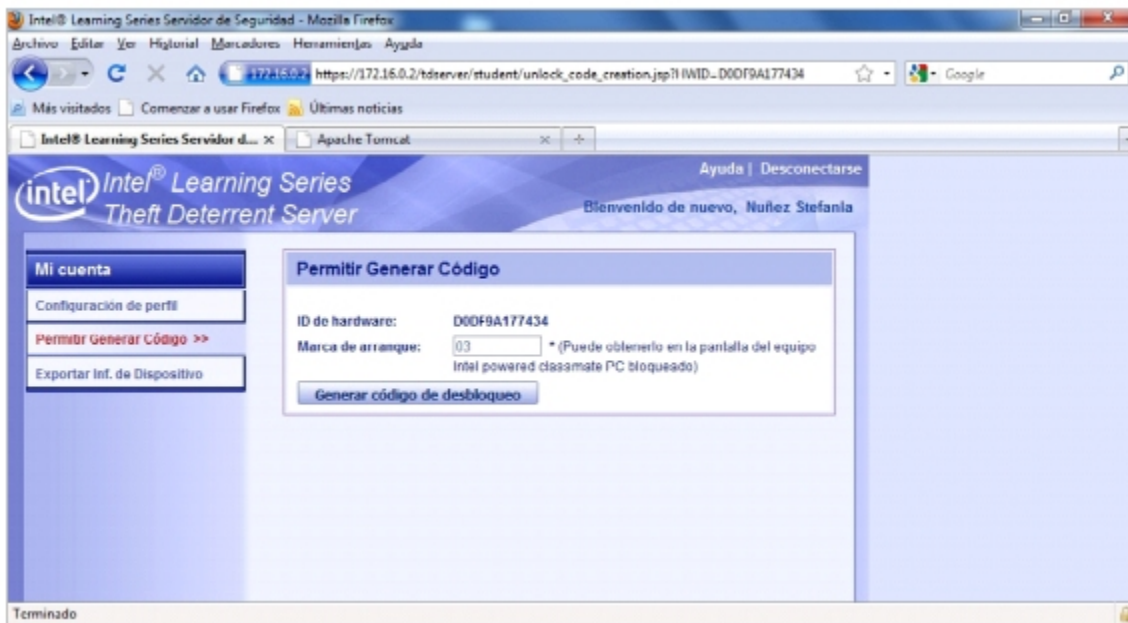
Intel® Learning Series Servidor de Seguridad - Mozilla Firefox

Archivo Editar Ver Historial Marcadores Herramientas Ayuda

172.16.0.2 https://172.16.0.2/tdserver/student/unlock_code_creation.jsp?HWID=D0DF9A177434

Google

Más visitados Comenzar a usar Firefox Últimas noticias

Intel® Learning Series Servidor d... ×

Apache Tomcat ×

+

intel Intel® Learning Series Theft Deterrent Server

Ayuda | Desconectarse

Bienvenido de nuevo, Nuñez Stefania

Mi cuenta

Configuración de perfil

Permitir Generar Código >>

Exportar Inf. de Dispositivo

Permitir Generar Código

ID de hardware: D0DF9A177434

Marca de arranque: 03 * (Puede obtenerlo en la pantalla del equipo Intel powered classmate PC bloqueado)

Generar código de desbloqueo

Terminado